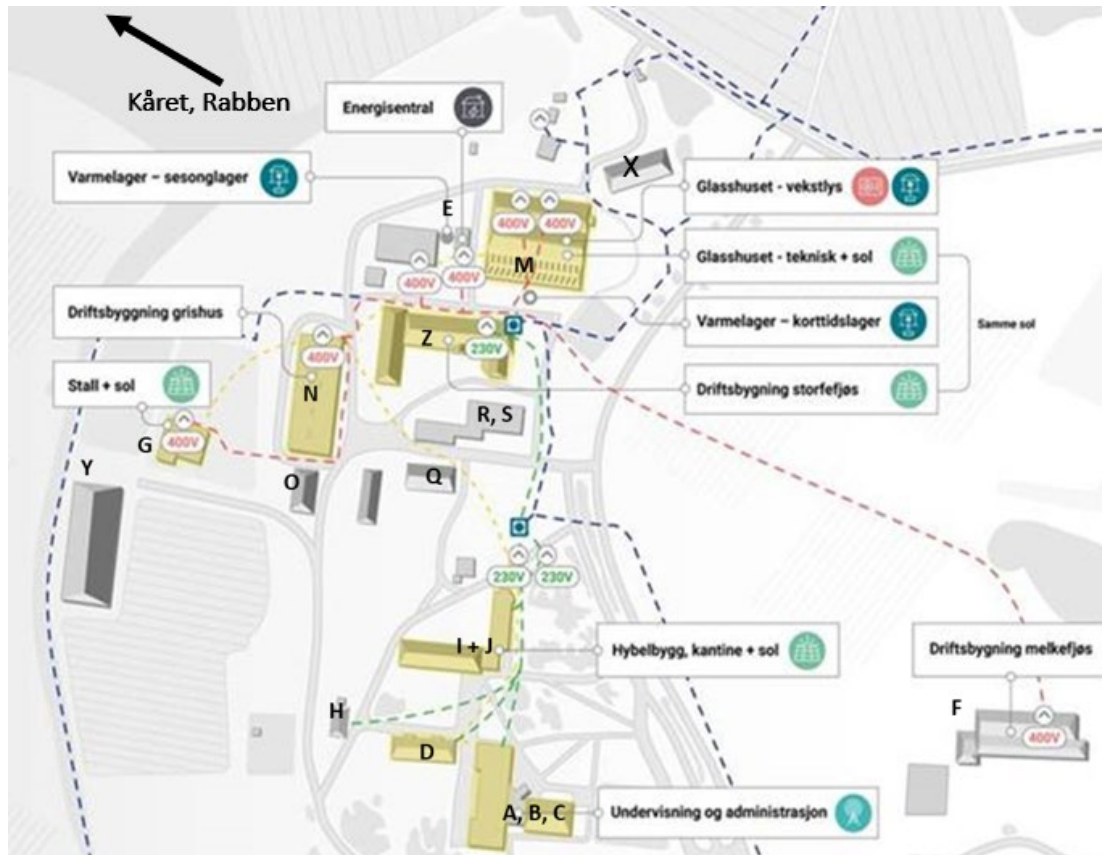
Kåret, Rabben

Energisentral

Varmelager – sesonglager

E

X

Glasshuset - vekstlys

400V 400V

M

Glasshuset - teknisk + sol

400V 400V

Driftsbyggning grishus

Varmelager – korttidslager

Samme sol

Z

230V

400V

Stall + sol

N

Driftsbygning storfefjøs

R, S

G 400V

Y

O

Q

230V 230V

I + J

Hybelbygg, kantine + sol

Driftsbygning melkefjøs

H

F

400V

D

A, B, C

Undervisning og administrasjon